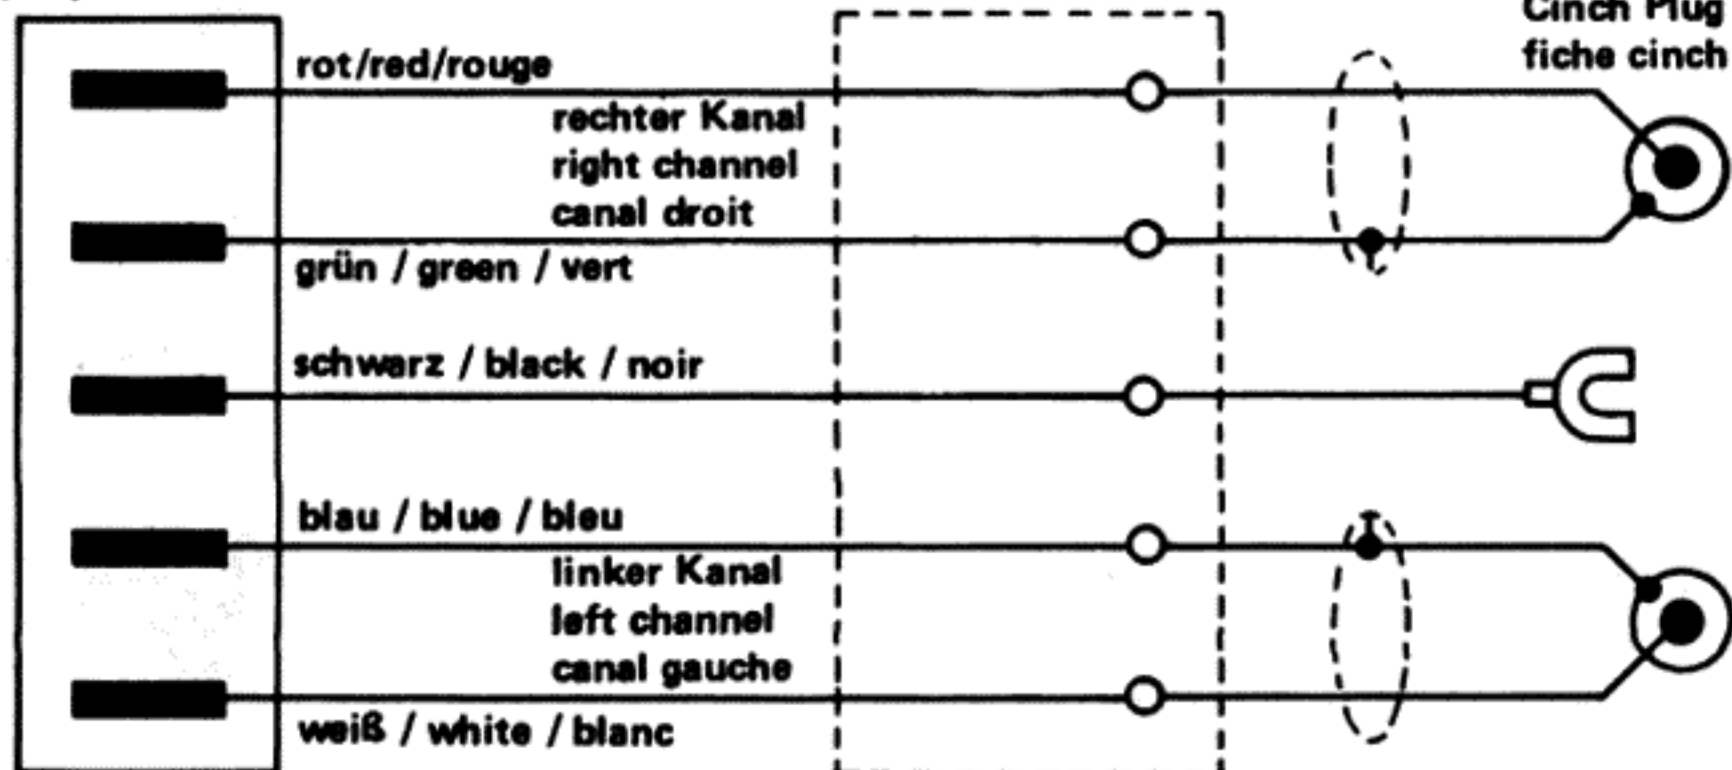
Cinch Plug
fiche cinch

rot/red/rouge

rechter Kanal
right channel
canal droit

grün / green / vert

schwarz / black / noir

blau / blue / bleu

linker Kanal
left channel
canal gauche

weiß / white / blanc